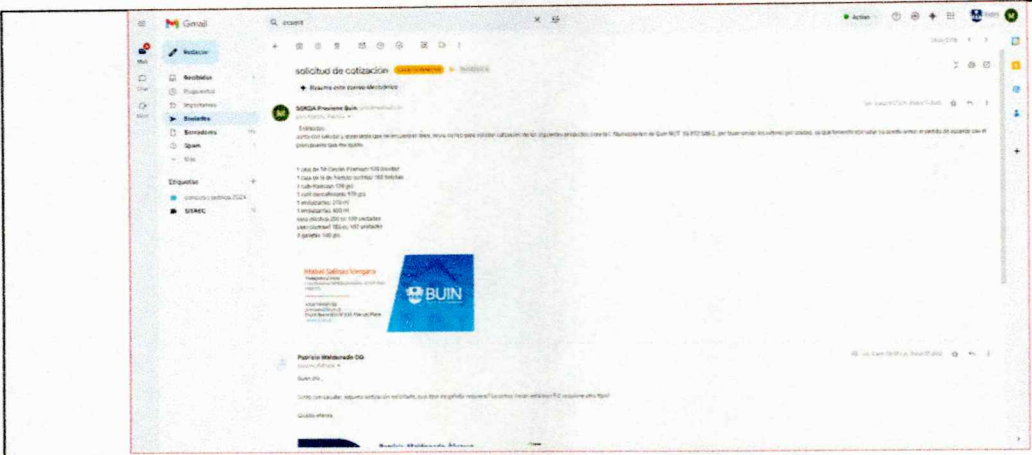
Gmail

Redactar

Recibidos
Pospuestos
Importantes
Enviados
Borradores
Spam
Más

Etiquetas
USREC

solicitud de cotización

Resumir este correo electrónico

SERDA Previene Buin

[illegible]

Mabel Salinas Vergara

BUIN

Patricio Maldonado OG

Buen día,

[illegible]

Quedo atento.

Activo